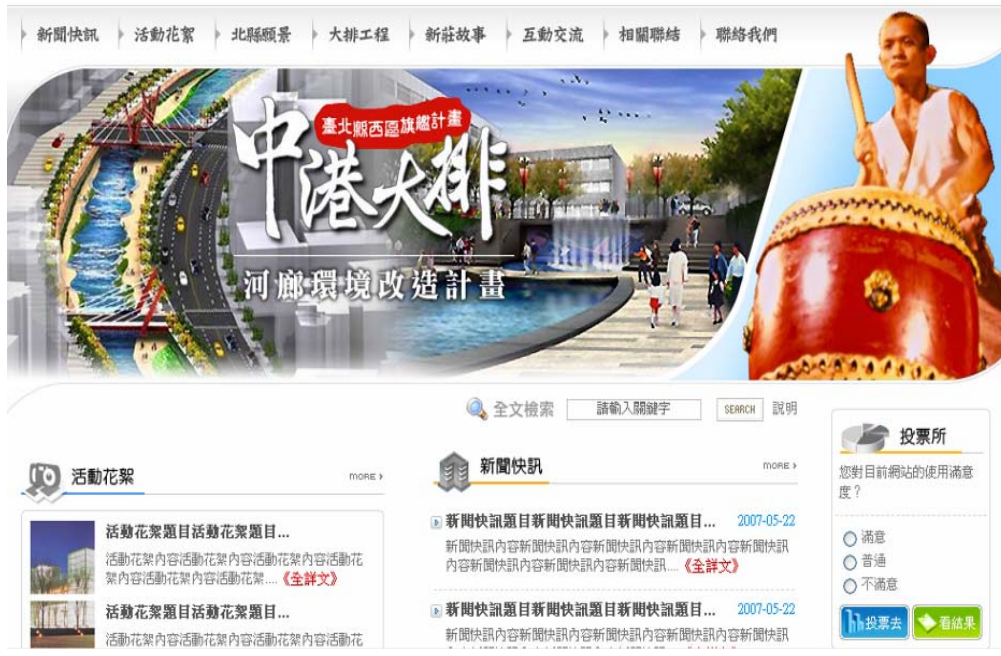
新聞快訊 活動花絮 北縣願景 大排工程 新莊故事 互動交流 相關聯結 聯絡我們

臺北縣西區旗艦計畫
中港大排
河廊環境改造計畫

全文檢索 請輸入關鍵字 SEARCH 說明

活動花絮 MORE ›

活動花絮題目活動花絮題目...
活動花絮內容活動花絮內容活動花絮內容活動花絮內容活動花絮內容活動花絮...《全詳文》

活動花絮題目活動花絮題目...
活動花絮內容活動花絮內容活動花絮內容活動花

新聞快訊 MORE ›

新聞快訊題目新聞快訊題目新聞快訊題目... 2007-05-22
新聞快訊內容新聞快訊內容新聞快訊內容新聞快訊內容新聞快訊內容新聞快訊內容新聞快訊...《全詳文》

新聞快訊題目新聞快訊題目新聞快訊題目... 2007-05-22
新聞快訊內容新聞快訊內容新聞快訊內容新聞快訊 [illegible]

投票所
您對目前網站的使用滿意度？
滿意
普通
不滿意
投票去
看結果